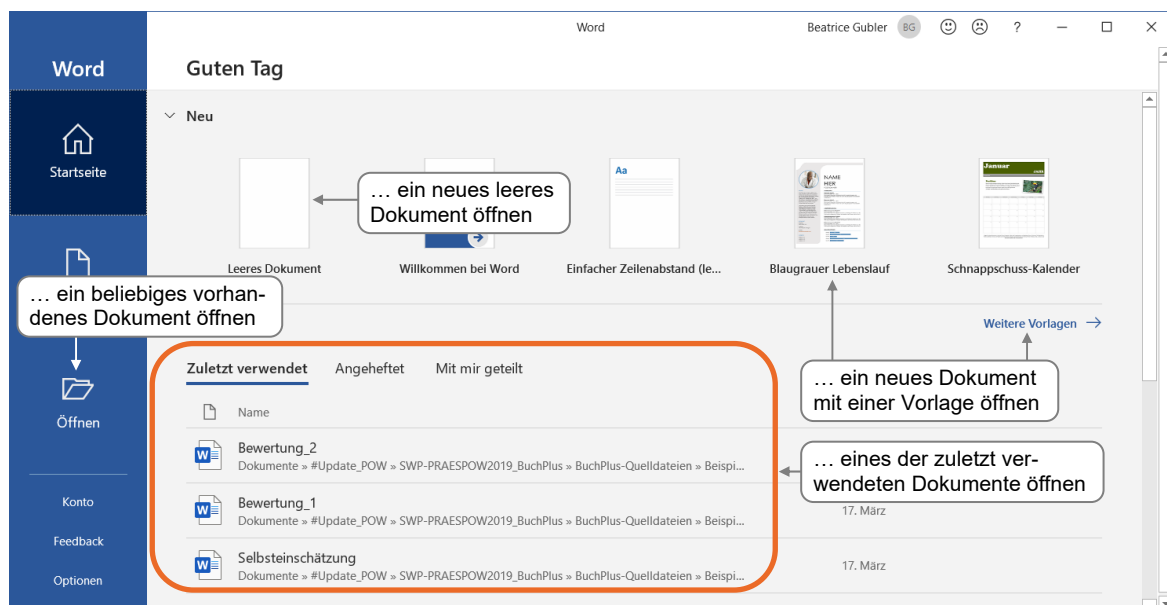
Word

Beatrice Gubler BG ? 

Word

Startseite

Öffnen

Konto

Feedback

Optionen

Guten Tag

Neu

Leeres Dokument

Willkommen bei Word

Einfacher Zeilenabstand (le...

Blaugrauer Lebenslauf

Schnappschuss-Kalender

… ein neues leeres Dokument öffnen

… ein beliebiges vorhandenes Dokument öffnen

Weitere Vorlagen →

Zuletzt verwendet

Angeheftet

Mit mir geteilt

Name

Bewertung_2
Dokumente » #Update_POW » SWP-PRAESPOW2019_BuchPlus » BuchPlus-Quelldateien » Beispi...

Bewertung_1
Dokumente » #Update_POW » SWP-PRAESPOW2019_BuchPlus » BuchPlus-Quelldateien » Beispi...

17. März

Selbsteinschätzung
Dokumente » #Update_POW » SWP-PRAESPOW2019_BuchPlus » BuchPlus-Quelldateien » Beispi...

17. März

… ein neues Dokument mit einer Vorlage öffnen

… eines der zuletzt verwendeten Dokumente öffnen